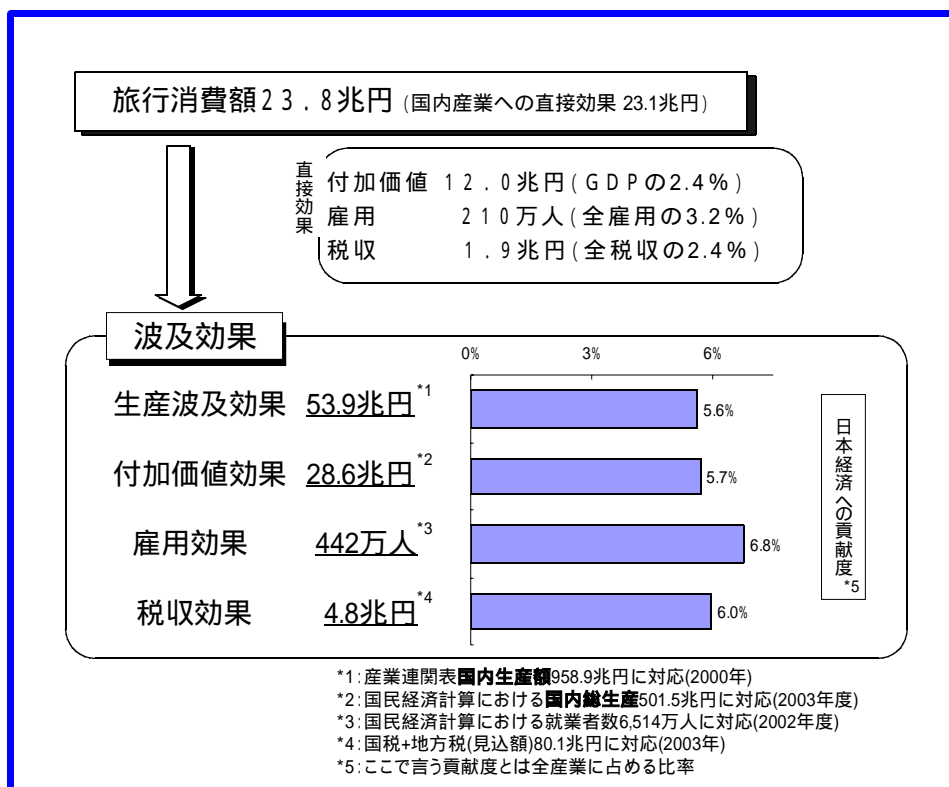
旅行消費額23.8兆円 (国内産業への直接効果 23.1兆円)

直接効果
付加価値 12.0兆円(GDPの2.4%)
雇用 210万人(全雇用の3.2%)
税収 1.9兆円(全税収の2.4%)

波及効果

0% 3% 6%

生産波及効果 53.9兆円*1 5.6%
付加価値効果 28.6兆円*2 5.7%
雇用効果 442万人*3 6.8%
税収効果 4.8兆円*4 6.0%

日本経済への貢献度*5

*1:産業連関表国内生産額958.9兆円に対応(2000年)
*2:国民経済計算における国内総生産501.5兆円に対応(2003年度)
*3:国民経済計算における就業者数6,514万人に対応(2002年度)
*4:国税+地方税(見込額)80.1兆円に対応(2003年)
*5:ここで言う貢献度とは全産業に占める比率